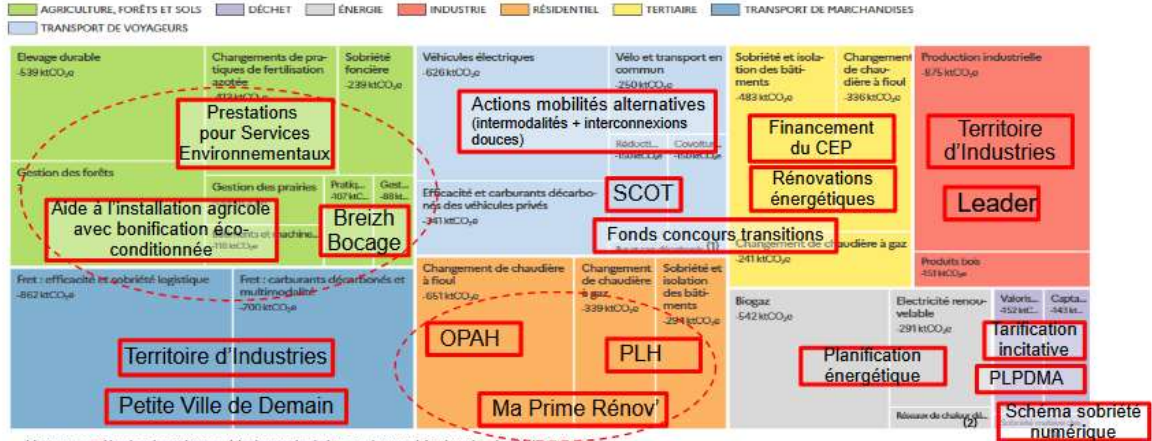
AGRICULTURE, FORÊTS ET SOLS DÉCHET ÉNERGIE INDUSTRIE RÉSIDENTIEL TERTIAIRE TRANSPORT DE MARCHANDISES TRANSPORT DE VOYAGEURS

Elevage durable
-539 ktCO₂e

Changements de pratiques de fertilisation azotée
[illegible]

Sobriété foncière
-239 ktCO₂e

Prestations pour Services Environnementaux

Gestion des forêts

Gestion des prairies

Pratiq... -107 ktC...

Gest... -88 kt...

Aide à l'installation agricole avec bonification éco-conditionnée

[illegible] et machin...
-118 ktCO₂e

Breizh Bocage

Véhicules électriques
-626 ktCO₂e

Vélo et transport en commun
-250 ktCO₂e

Actions mobilités alternatives
(intermodalités + interconnexions douces)

Réducti... -158 ktCO₂e

Covoitur... -158 ktCO₂e

Efficacité et carburants décarbonés des véhicules privés
-341 ktCO₂e

SCOT

Fonds concours transitions

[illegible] (1)

Sobriété et isolation des bâtiments
-483 ktCO₂e

Changement de chaudière à fioul
-336 ktCO₂e

Financement du CEP

Rénovations énergétiques

Changement de chaudière à gaz
-241 ktCO₂e

Production industrielle
-875 ktCO₂e

Territoire d'Industries

Leader

Produits bois
-151 ktCO₂e

Fret : efficacité et sobriété logistique
-862 ktCO₂e

Fret : carburants décarbonés et multimodalité
-700 ktCO₂e

Territoire d'Industries

Petite Ville de Demain

Changement de chaudière à fioul
-651 ktCO₂e

Changement de chaudière à gaz
-339 ktCO₂e

Sobriété et isolation des bâtiments
-294 ktCO₂e

OPAH

PLH

Ma Prime Rénov'

Biogaz
-542 ktCO₂e

Electricité renouvelable
-291 ktCO₂e

Valoris... -152 ktC...

Capta... -143 kt...

Planification énergétique

Tarification incitative

PLPDMA

Réseaux de chaleur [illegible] (2)

Schéma sobriété numérique

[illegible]